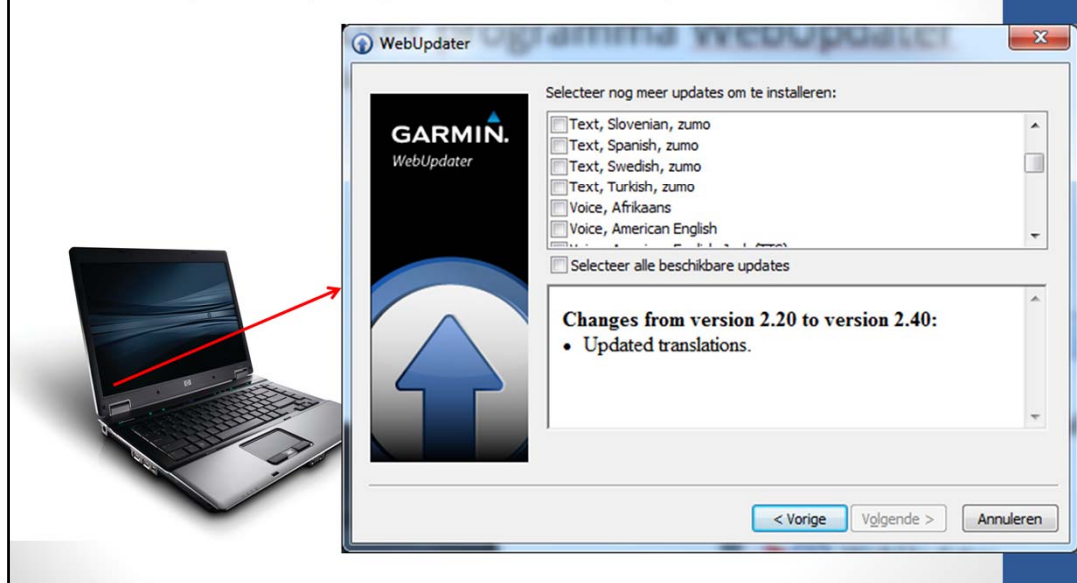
WebUpdater

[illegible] Programma WebUpdater

GARMIN.
WebUpdater

Selecteer nog meer updates om te installeren:

Text, Slovenian, zumo
Text, Spanish, zumo
Text, Swedish, zumo
Text, Turkish, zumo
Voice, Afrikaans
Voice, American English
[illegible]

Selecteer alle beschikbare updates

Changes from version 2.20 to version 2.40:
• Updated translations.

< Vorige
Volgende >
Annuleren